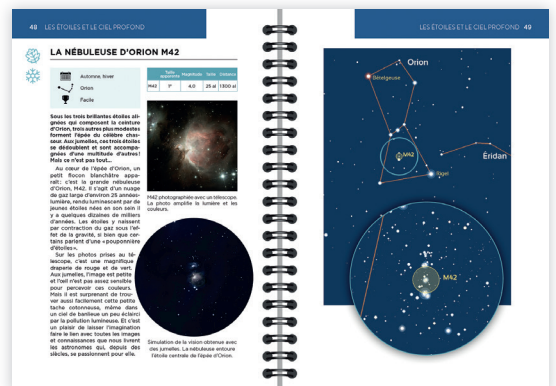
48 LES ÉTOILES ET LE CIEL PROFOND

LA NÉBULEUSE D'ORION M42

Automne hiver

Orion

Facile

| | Taille apparente | Magnitude | Taille | Distance |
|---|---|---|---|---|
| M42 | 1° | 4,0 | 25 al | 1300 al |

Sous les trois brillantes étoiles alignées qui composent la ceinture d'Orion, trois autres plus modestes forment l'épée du célèbre chasseur. Aux jumelles, ces trois étoiles se dédoublent et sont accompagnées d'une multitude d'autres! Mais ce n'est pas tout…

Au cœur de l'épée d'Orion, un petit flocon blanchâtre apparaît: c'est la grande nébuleuse d'Orion, M42. Il s'agit d'un nuage de gaz large d'environ 25 années-lumière, rendu lumineuscant par de jeunes étoiles nées en son sein il y a quelques dizaines de milliers d'années. Les étoiles y naissent par contraction du gaz sous l'effet de la gravité, si bien que certains parlent d'une «pouponnière d'étoiles».

Sur les photos prises au télescope, c'est une magnifique draperie de rouge et de vert. Aux jumelles, l'image est petite et l'œil n'est pas assez sensible pour percevoir ces couleurs. Mais il est surprenant de trouver aussi facilement cette petite tache cotonneuse, même dans un ciel de banlieue un peu éclairci par la pollution lumineuse. Et c'est un plaisir de laisser l'imagination faire le lien avec toutes les images et connaissances que nous livrent les astronomes qui, depuis des siècles, se passionnent pour elle.

M42 photographiée avec un télescope. La photo amplifie la lumière et les couleurs.

Simulation de la vision obtenue avec des jumelles. La nébuleuse entoure l'étoile centrale de l'épée d'Orion.

LES ÉTOILES ET LE CIEL PROFOND 49

Orion

Bételgeuse

M42

Éridan

Rigel

M42